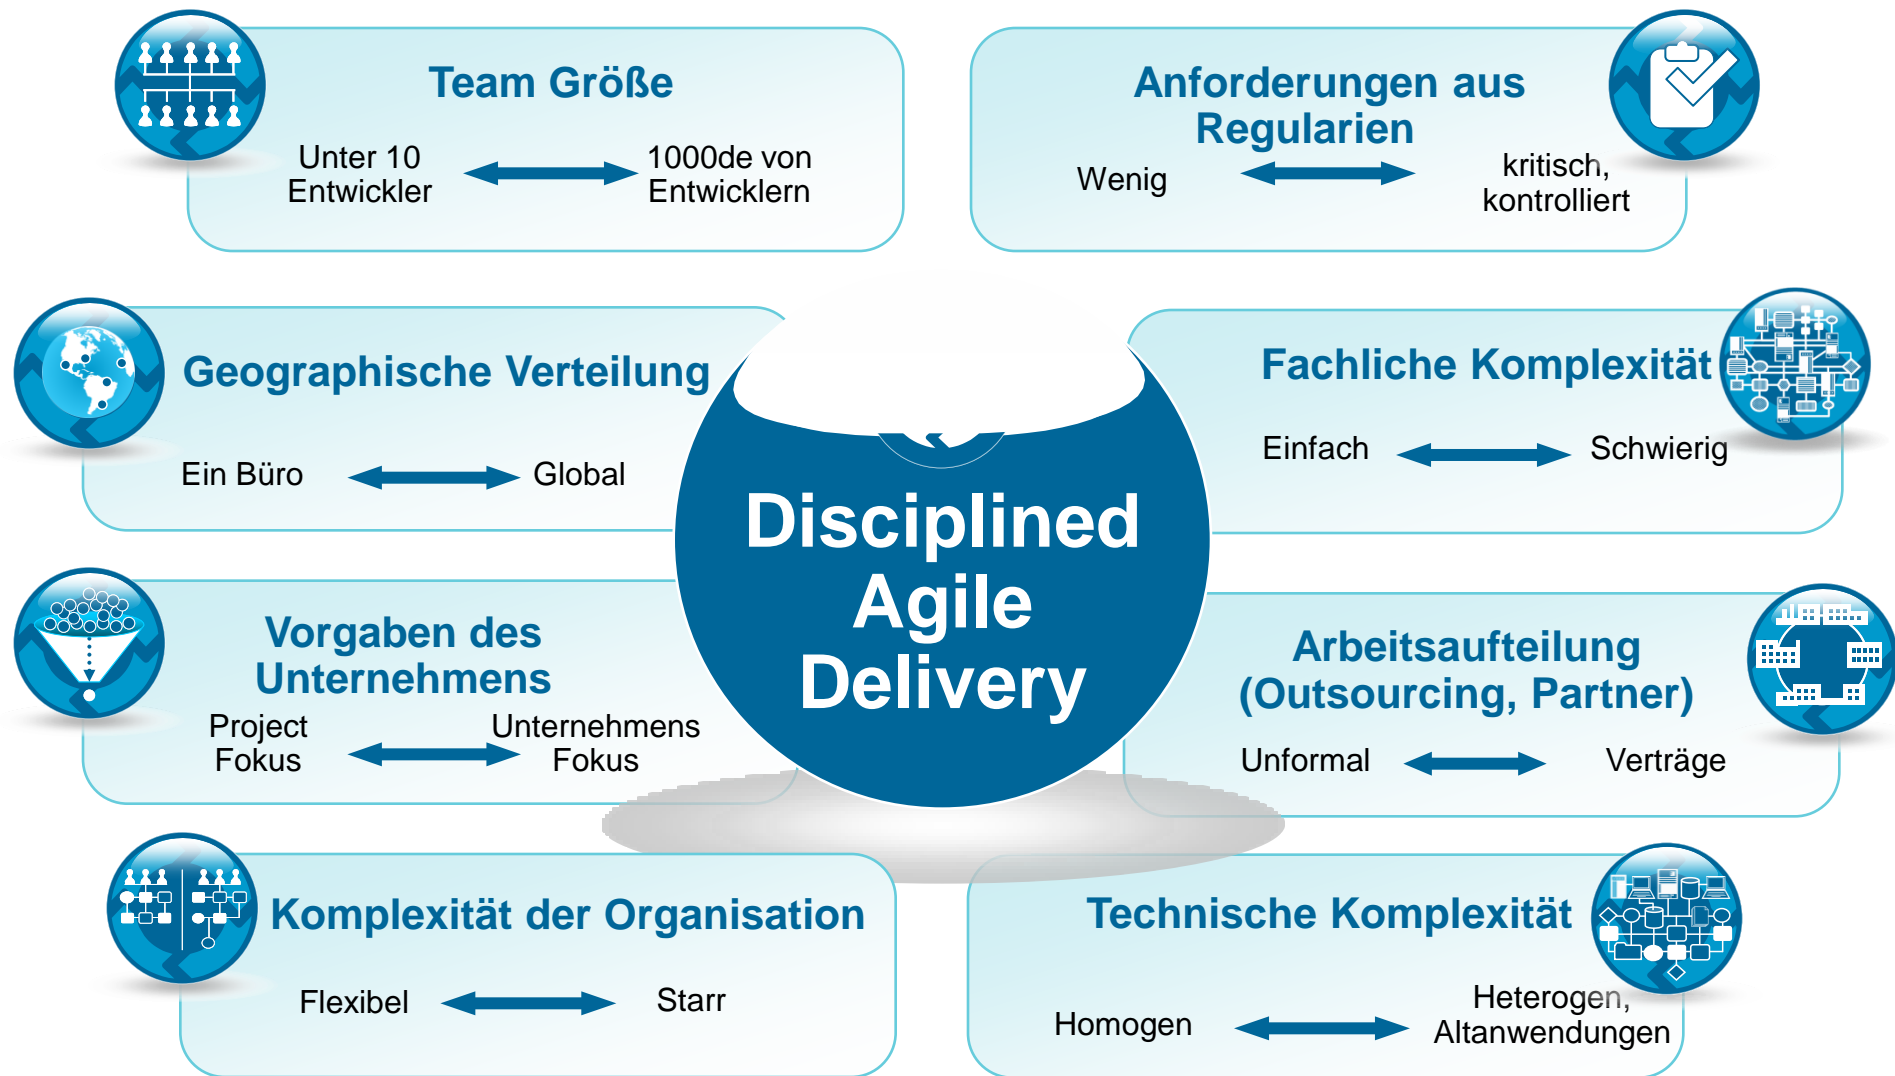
Team Größe

Unter 10 Entwickler

1000de von Entwicklern

Anforderungen aus Regularien

Wenig

kritisch, kontrolliert

Geographische Verteilung

Ein Büro

Global

Fachliche Komplexität

Einfach

Schwierig

Disciplined Agile Delivery

Vorgaben des Unternehmens

Project Fokus

Unternehmens Fokus

Arbeitsaufteilung (Outsourcing, Partner)

Unformal

Verträge

Komplexität der Organisation

Flexibel

Starr

Technische Komplexität

Homogen

Heterogen, Altanwendungen